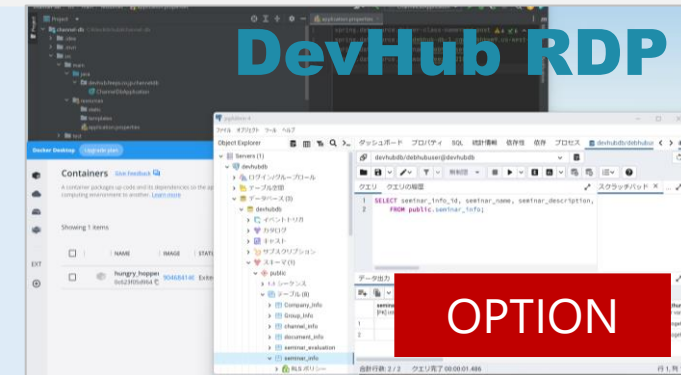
DevHub RDP

Project

channel-db

main

java

resources

static

templates

application.properties

Docker Desktop

Upgrade plan

Containers

Give feedback

A container packages up code and its dependencies so the app runs quickly and reliably from one computing environment to another. Learn more

Showing 1 items

NAME

IMAGE

hungry_hopper

ファイル オブジェクト ツール ヘルプ

Object Explorer

ダッシュボード プロパティ SQL 統計情報 依存元 依存 プロセス

Servers (1)

devhubdb

ログイン/グループロール

テーブル空間

データベース (1)

devhubdb

イベントトリガ

カタログ

キャスト

サブスクリプション

スキーマ (1)

public

シーケンス

テーブル (8)

Company_info

Group_info

channel_info

document_info

seminar_evaluation

seminar_info

devhubdb/debhubuser@devhubdb

クエリ クエリの履歴

スクラッチパッド

SELECT seminar_info_id, seminar_name, seminar_description,
FROM public.seminar_info;

データ出力

OPTION

クエリ 行数: 2 / 2

クエリ 完了